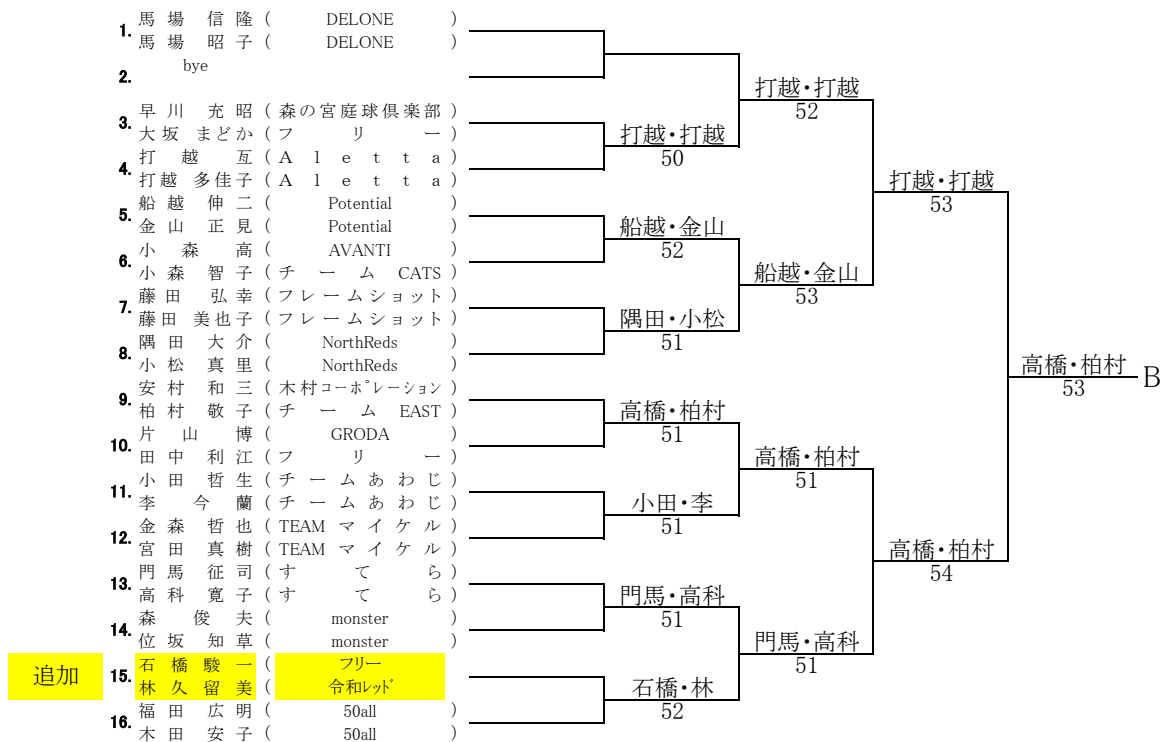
1. 馬場 信隆 ( DELONE )
馬場 昭子 ( DELONE )
2. bye
3. 早川 充昭 (森の宮庭球倶楽部)
大坂 まどか (フリー)
4. 打越 亙 (Aletta)
打越 多佳子 (Aletta)
5. 船越 伸二 ( Potential )
金山 正見 ( Potential )
6. 小森 高 ( AVANTI )
小森 智子 (チーム CATS)
7. 藤田 弘幸 (フレームショット)
藤田 美也子 (フレームショット)
8. 隅田 大介 ( NorthReds )
小松 真里 ( NorthReds )
9. 安村 和三 (木村コーポレーション)
柏村 敬子 (チーム EAST)
10. 片山 博 ( GRODA )
田中 利江 (フリー)
11. 小田 哲生 (チームあわじ)
李 今蘭 (チームあわじ)
12. 金森 哲也 (TEAM マイケル)
宮田 真樹 (TEAM マイケル)
13. 門馬 征司 (すてら)
高科 寛子 (すてら)
14. 森 俊夫 ( monster )
位坂 知草 ( monster )
追加
15. 石橋 駿一 ( フリー
林 久留美 ( 令和レッド
16. 福田 広明 ( 50all )
木田 安子 ( 50all )

打越・打越
50
船越・金山
52
隅田・小松
51
高橋・柏村
51
小田・李
51
門馬・高科
51
石橋・林
52

打越・打越
52
船越・金山
53
高橋・柏村
51
門馬・高科
51

打越・打越
53
高橋・柏村
54

高橋・柏村
53
B